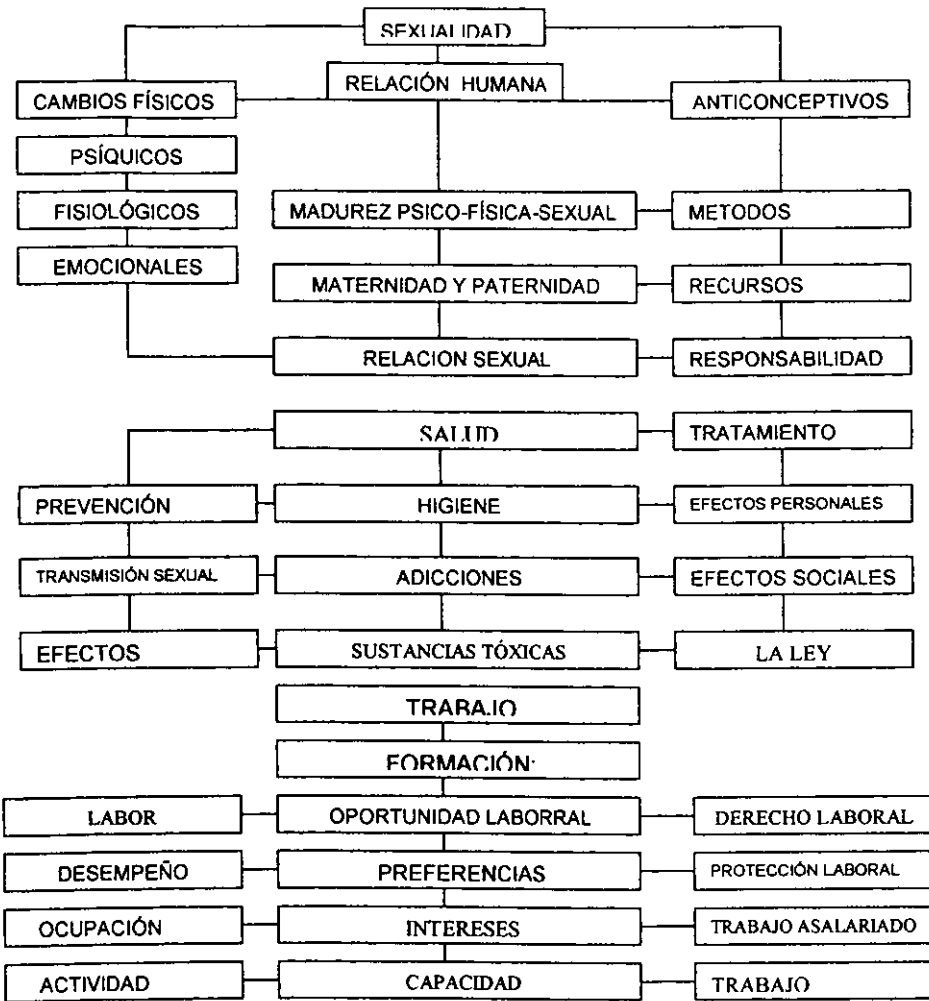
SEXUALIDAD

RELACIÓN HUMANA

CAMBIOS FÍSICOS

ANTICONCEPTIVOS

PSÍQUICOS

FISIOLÓGICOS

MADUREZ PSICO-FÍSICA-SEXUAL

METODOS

EMOCIONALES

MATERNIDAD Y PATERNIDAD

RECURSOS

RELACION SEXUAL

RESPONSABILIDAD

SALUD

TRATAMIENTO

PREVENCIÓN

HIGIENE

EFECTOS PERSONALES

TRANSMISIÓN SEXUAL

ADICCIONES

EFECTOS SOCIALES

EFECTOS

SUSTANCIAS TÓXICAS

LA LEY

TRABAJO

FORMACIÓN·

LABOR

OPORTUNIDAD LABORRAL

DERECHO LABORAL

DESEMPEÑO

PREFERENCIAS

PROTECCIÓN LABORAL

OCUPACIÓN

INTERESES

TRABAJO ASALARIADO

ACTIVIDAD

CAPACIDAD

TRABAJO